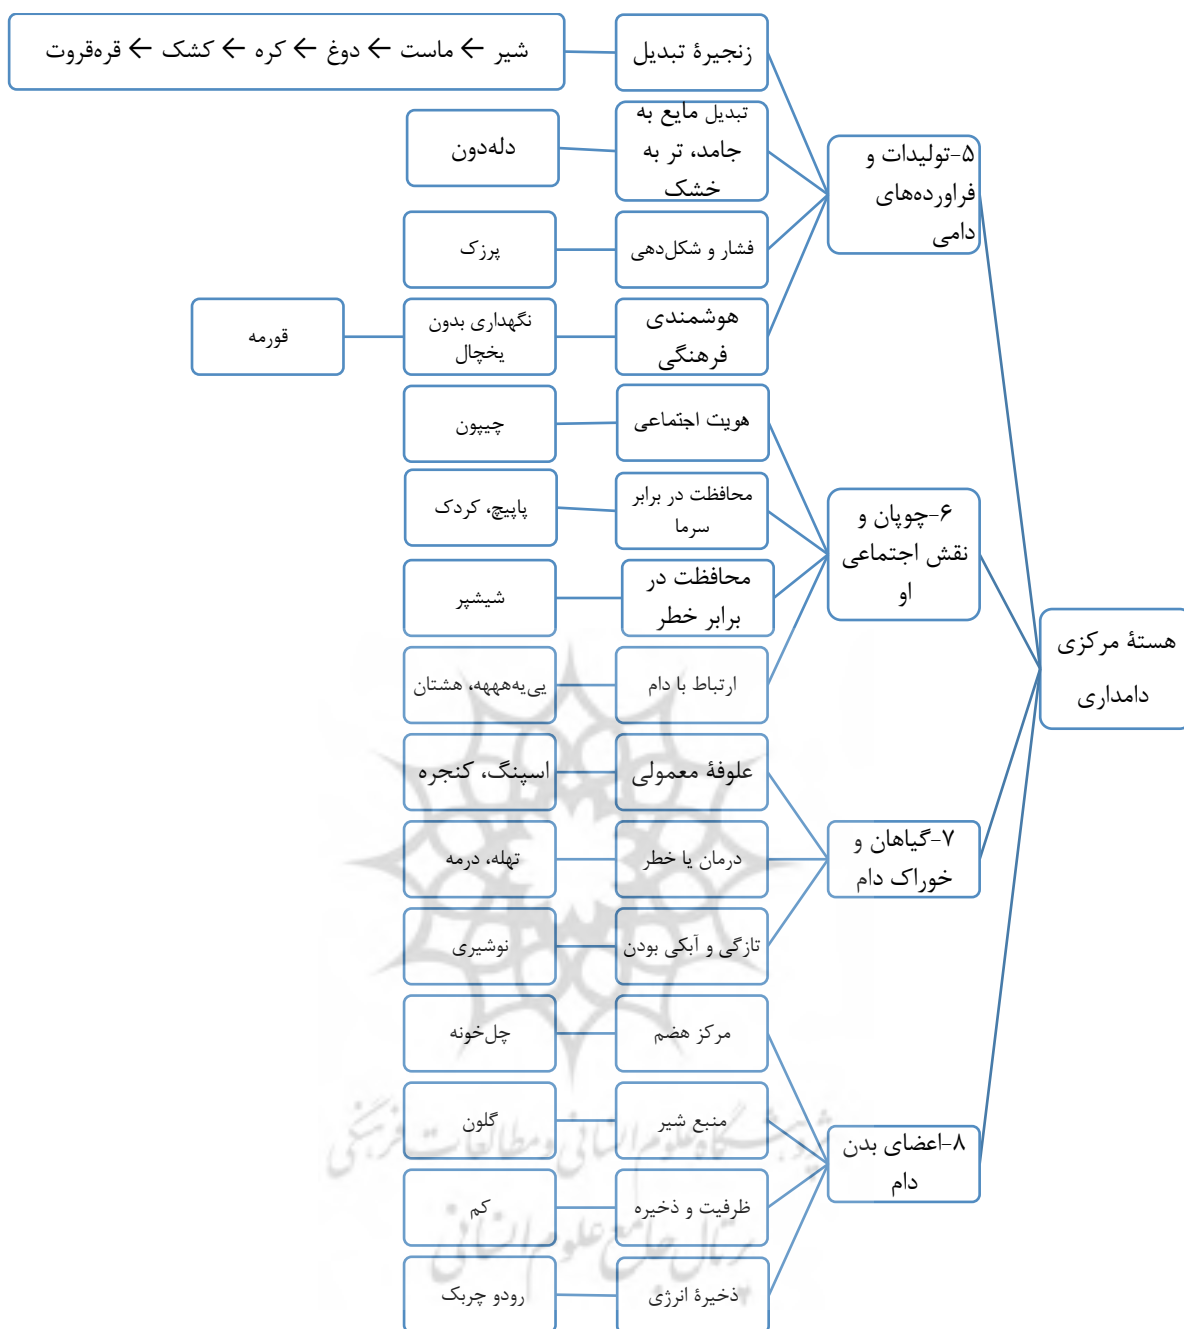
هستهٔ مرکزی دامداری

۵-تولیدات و فراورده‌های دامی

زنجیرهٔ تبدیل
شیر ← ماست ← دوغ ← کره ← کشک ← قره‌قروت

تبدیل مایع به جامد، تر به خشک
دله‌دون

فشار و شکل‌دهی
پرزک

هوشمندی فرهنگی
نگهداری بدون یخچال
قورمه

۶-چوپان و نقش اجتماعی او

هویت اجتماعی
چیپون

محافظت در برابر سرما
پاپیچ، کردک

محافظت در برابر خطر
شیشپر

ارتباط با دام
یی‌یه‌هههه، هشتان

۷-گیاهان و خوراک دام

علوفهٔ معمولی
اسپنگ، کنجره

درمان یا خطر
تهله، درمه

تازگی و آبکی بودن
نوشیری

۸-اعضای بدن دام

مرکز هضم
چل‌خونه

منبع شیر
گلون

ظرفیت و ذخیره
کم

ذخیرهٔ انرژی
رودو چربک